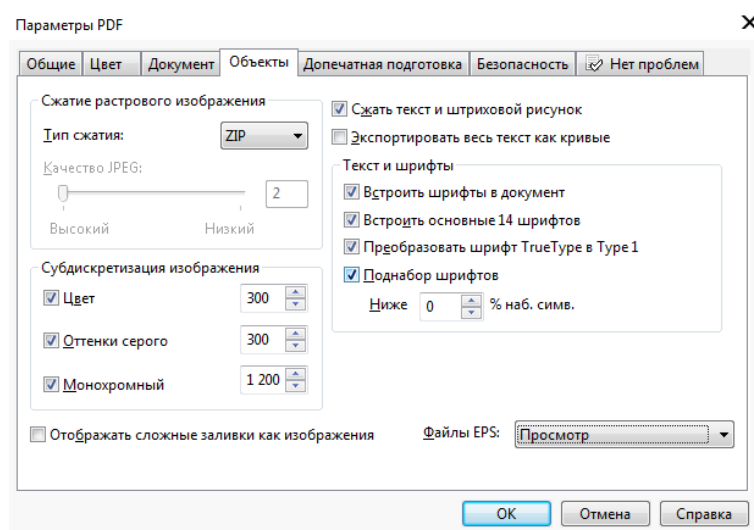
Параметры PDF

Общие | Цвет | Документ | Объекты | Допечатная подготовка | Безопасность | Нет проблем

Сжатие растрового изображения
Тип сжатия: ZIP
Качество JPEG:
2
Высокий Низкий

Субдискретизация изображения
Цвет 300
Оттенки серого 300
Монохромный 1 200

Сжать текст и штриховой рисунок
Экспортировать весь текст как кривые

Текст и шрифты
Встроить шрифты в документ
Встроить основные 14 шрифтов
Преобразовать шрифт TrueType в Type 1
Поднабор шрифтов
Ниже 0 % наб. симв.

Отображать сложные заливки как изображения

Файлы EPS: Просмотр

OK Отмена Справка